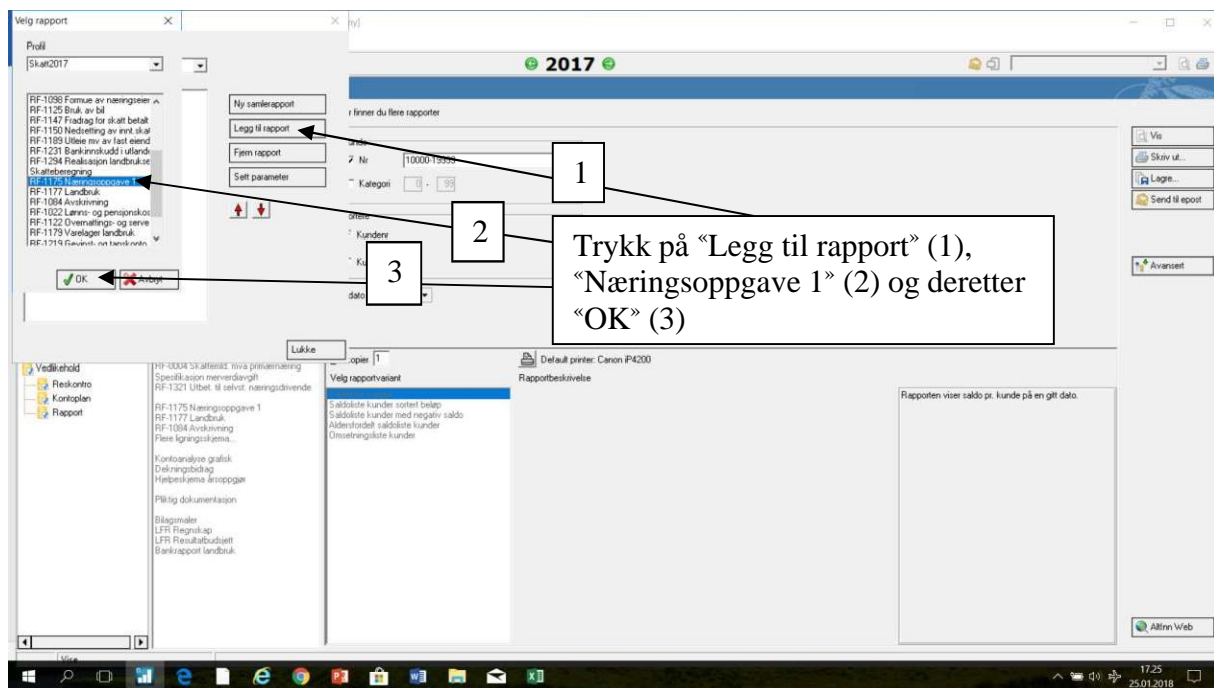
Velg rapport

Profil

Skatt2017

RF-1098 Formue av næringseier
RF-1125 Bruk av bil
RF-1147 Fradrag for skatt betalt
RF-1150 Nedsetting av innt.skat
RF-1189 Utleie mv av fast eiend
RF-1231 Bankinnskudd i utland
RF-1294 Realisasjon landbruks
Skatteberegning
RF-1175 Næringsoppgave 1
RF-1177 Landbruk
RF-1084 Avskriving
RF-1022 Lønns- og pensjonskos
RF-1122 Overnattings- og serve
RF-1179 Varelager landbruk
RF-1219 Gevinst- og tapskonto

Ny samlerapport

Legg til rapport

Fjern rapport

Sett parameter

OK

Avbryt

Lukke

2017

r finner du flere rapporter

Nr 10000-19999

Kategori 0 - 99

Kundenr

dato

Vis

Skriv ut...

Lagre...

Send til epost

Avansert

1

2

3

Trykk på "Legg til rapport" (1), "Næringsoppgave 1" (2) og deretter "OK" (3)

Vedlikehold
Reskontro
Kontoplan
Rapport

RF-0004 Skattemld. mva primærnæring
Spesifikasjon merverdiavgift
RF-1321 Utbet. til selvst. næringsdrivende

RF-1175 Næringsoppgave 1
RF-1177 Landbruk
RF-1084 Avskriving
Flere ligningsskjema...

Kontoanalyse grafisk
Dekningsbidrag
Hjelpeskjema årsoppgjør

Pliktig dokumentasjon

Bilagsmaler
LFR Regnskap
LFR Resultatbudsjett
Bankrapport landbruk

Kopier 1

Default printer: Canon iP4200

Velg rapportvariant

Rapportbeskrivelse

Saldoliste kunder
Saldoliste kunder sortert beløp
Saldoliste kunder med negativ saldo
Aldersfordelt saldoliste kunder
Omsetningsliste kunder

Rapporten viser saldo pr. kunde på en gitt dato.

Altinn Web

Vise

17:25
25.01.2018